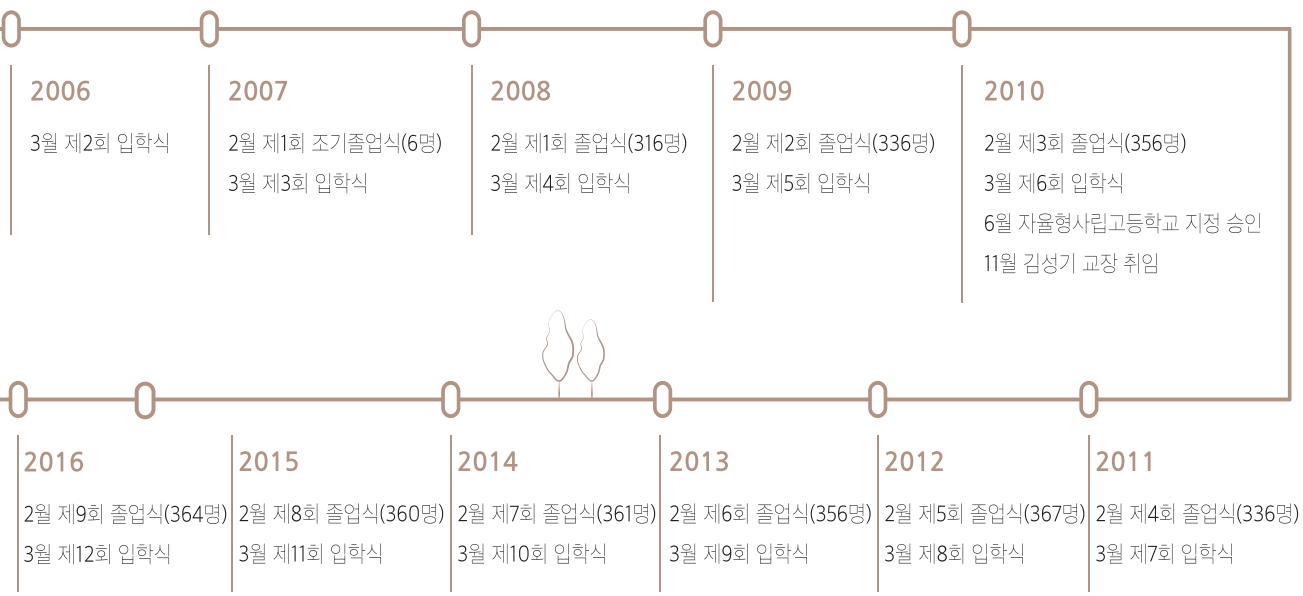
2006

3월 제2회 입학식

2007

2월 제1회 조기졸업식(6명)

3월 제3회 입학식

2008

2월 제1회 졸업식(316명)

3월 제4회 입학식

2009

2월 제2회 졸업식(336명)

3월 제5회 입학식

2010

2월 제3회 졸업식(356명)

3월 제6회 입학식

6월 자율형사립고등학교 지정 승인

11월 김성기 교장 취임

2016

2월 제9회 졸업식(364명)

3월 제12회 입학식

2015

2월 제8회 졸업식(360명)

3월 제11회 입학식

2014

2월 제7회 졸업식(361명)

3월 제10회 입학식

2013

2월 제6회 졸업식(356명)

3월 제9회 입학식

2012

2월 제5회 졸업식(367명)

3월 제8회 입학식

2011

2월 제4회 졸업식(336명)

3월 제7회 입학식